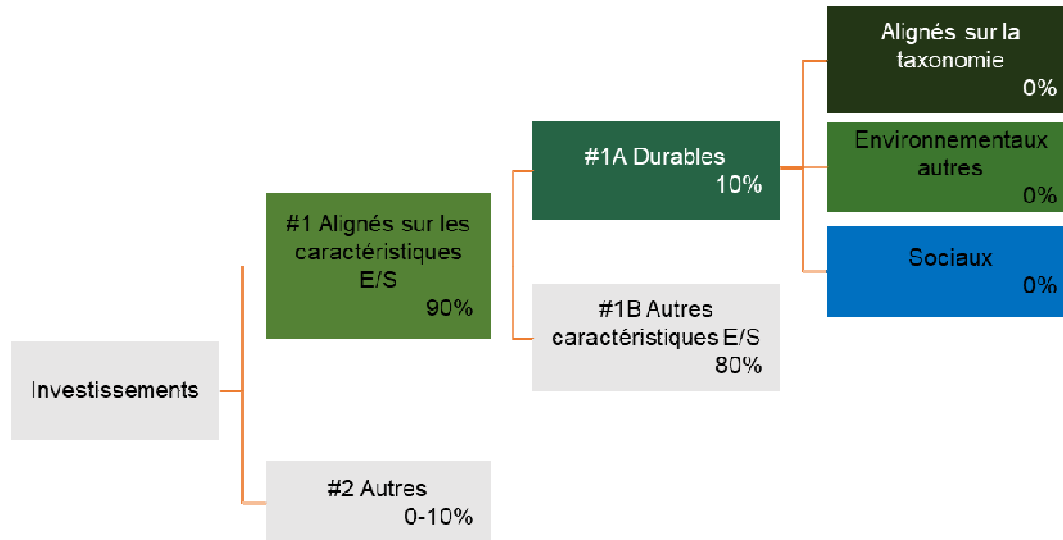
Investissements

#1 Alignés sur les caractéristiques E/S
90%

#2 Autres
0-10%

#1A Durables
10%

#1B Autres caractéristiques E/S
80%

Alignés sur la taxonomie
0%

Environnementaux autres
0%

Sociaux
0%